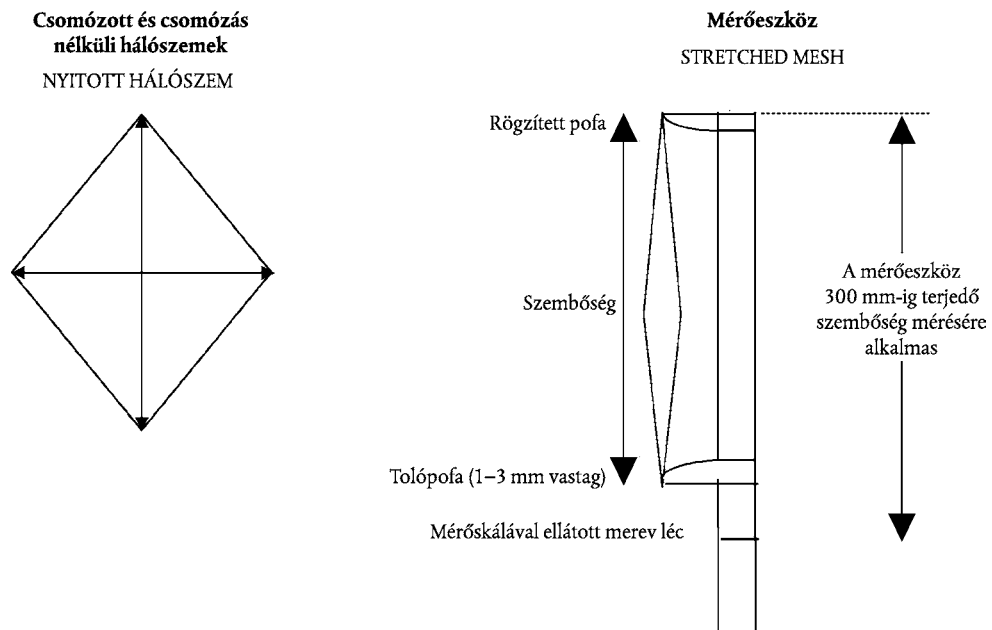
**Csomózott és csomózás nélküli hálószemek**

NYITOTT HÁLÓSZEM

**Mérőeszköz**

STRETCHED MESH

Rögzített pofa

Szembőség

Tolópofa (1–3 mm vastag)

Mérőskálával ellátott merev léc

A mérőeszköz 300 mm-ig terjedő szembőség mérésére alkalmas